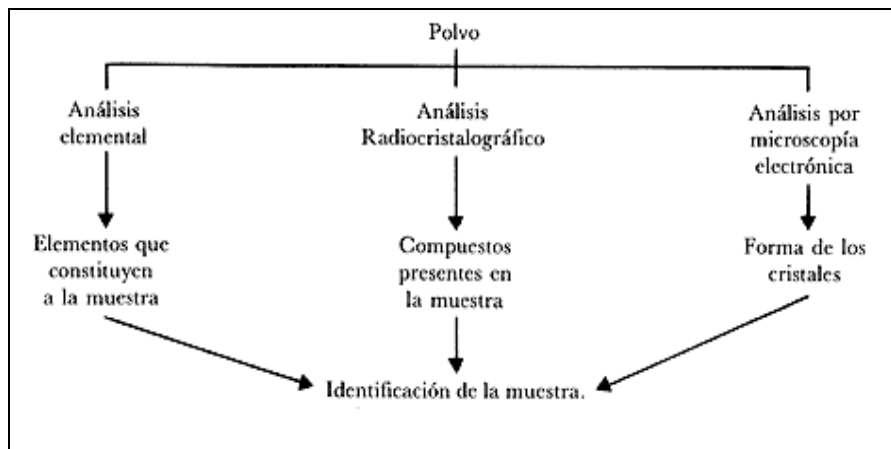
Polvo

Análisis elemental

Análisis Radiocristalográfico

Análisis por microscopía electrónica

Elementos que constituyen a la muestra

Compuestos presentes en la muestra

Forma de los cristales

Identificación de la muestra.